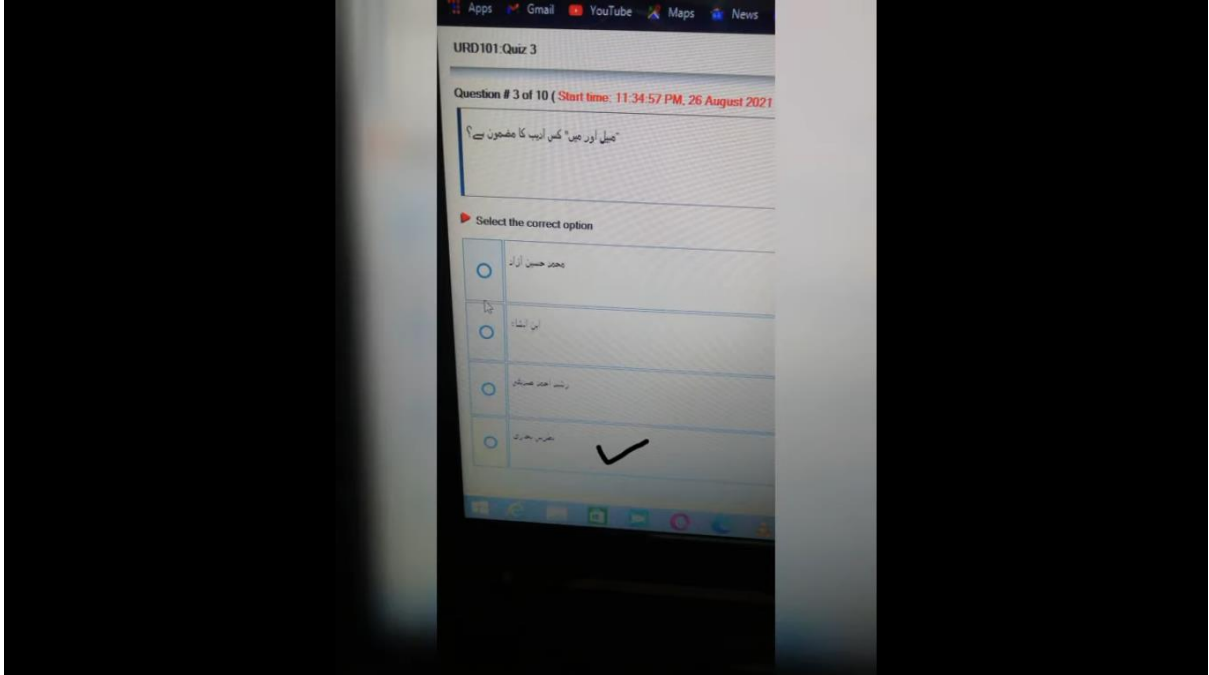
Apps Gmail YouTube Maps News

URD101:Quiz 3

Question # 3 of 10 ( Start time: 11:34:57 PM, 26 August 2021

"میبل اور میں" کس ادیب کا مضمون ہے؟

Select the correct option

محمد حسین آزاد

ابن انشاء

رشید احمد صدیقی

پطرس بخاری